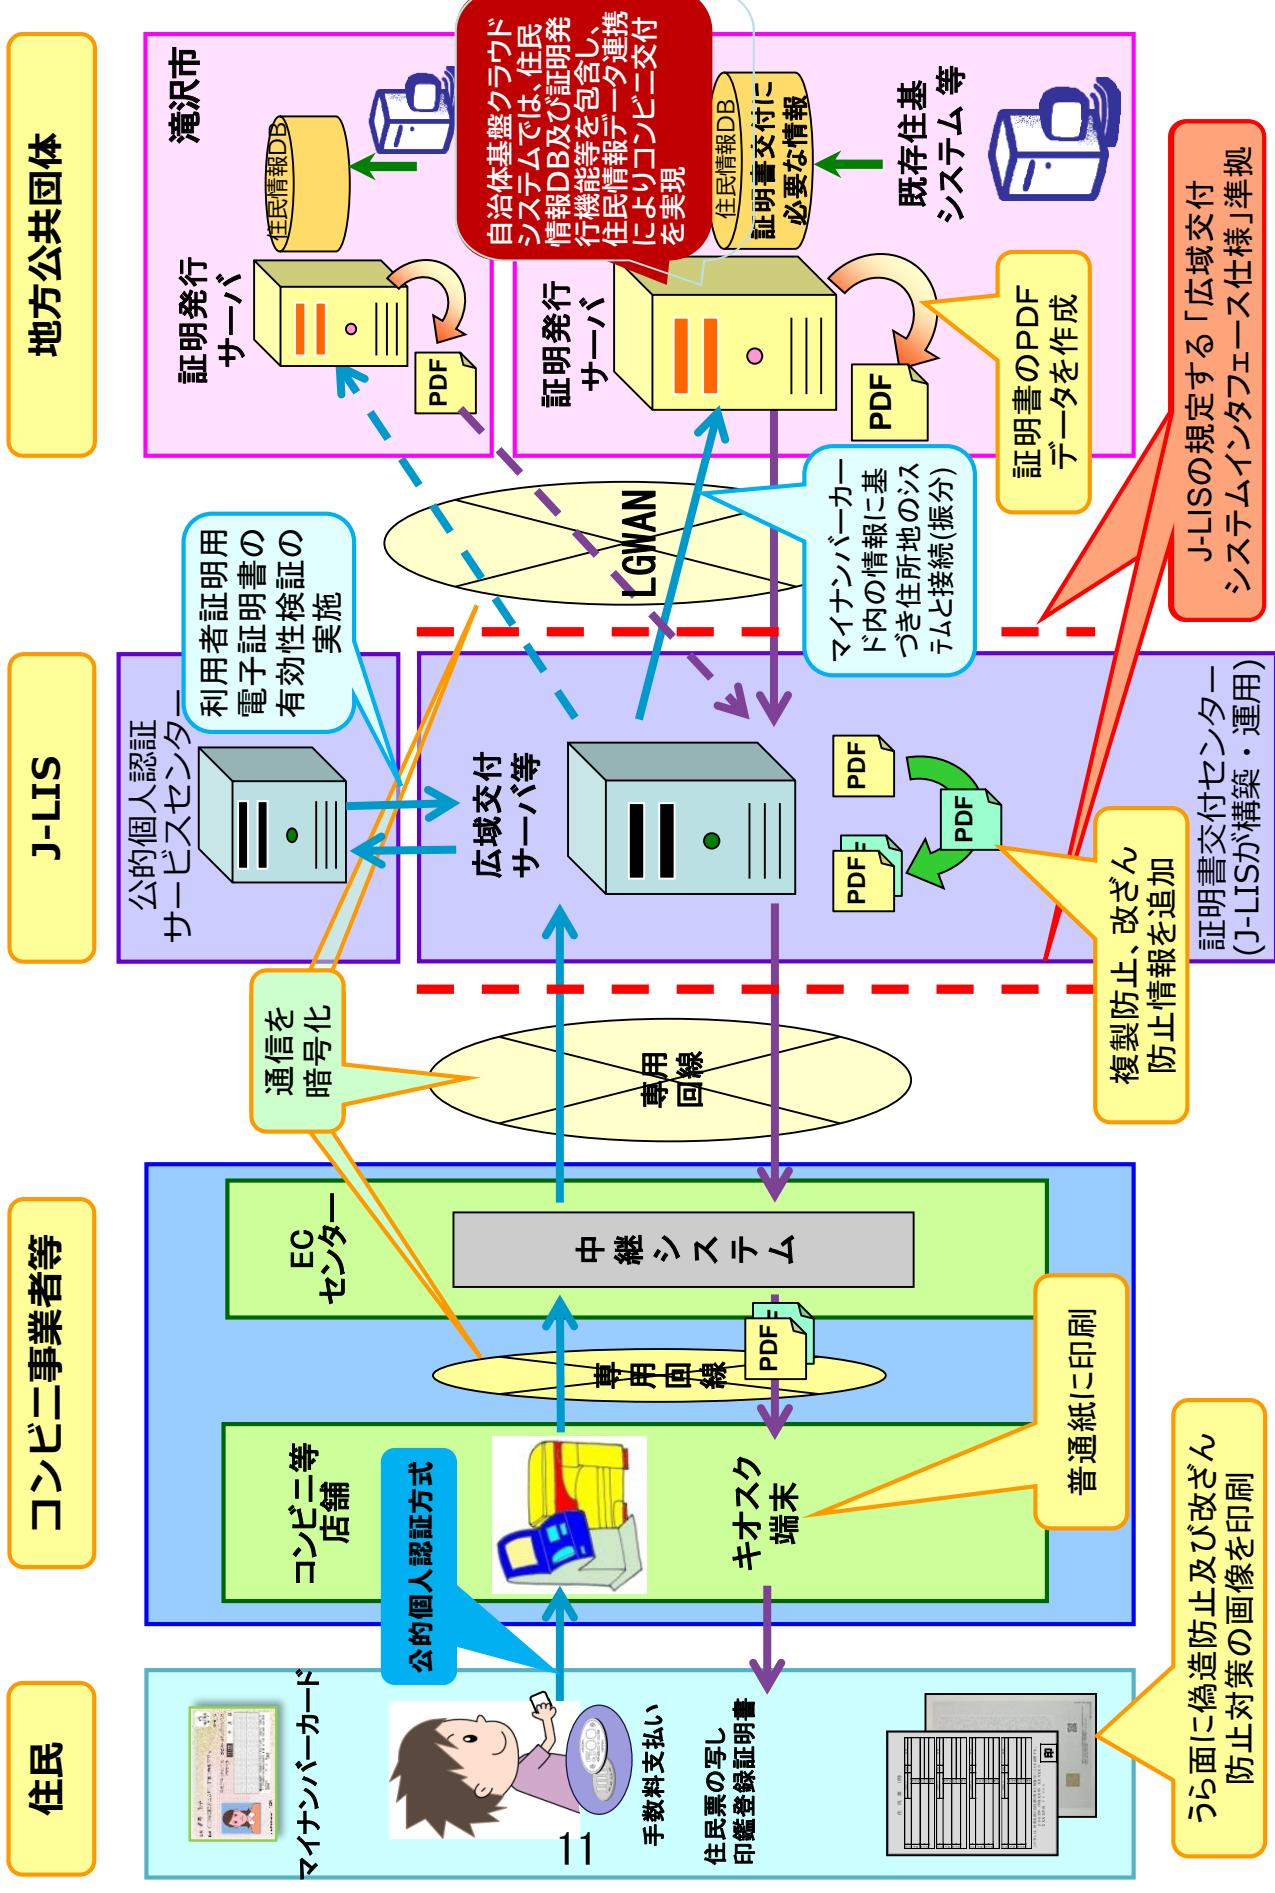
地方公共団体

J-LIS

コンビニ事業者等

住民

滝沢市

住民情報DB

証明発行サーバ

PDF

自治体基盤クラウドシステムでは、住民情報DB及び証明発行機能等を包含し、住民情報データ連携によりコンビニ交付を実現

住民情報DB

証明書交付に必要な情報

既存住基システム 等

証明発行サーバ

PDF

証明書のPDFデータを作成

J-LISの規定する「広域交付システムインタフェース仕様」準拠

LGWAN

マイナンバーカード内の情報に基づき住所地のシステムと接続(振分)

利用者証明用電子証明書の有効性検証の実施

公的個人認証サービスセンター

広域交付サーバ等

PDF

PDF

PDF

証明書交付センター(J-LISが構築・運用)

複製防止、改ざん防止情報を追加

通信を暗号化

専用回線

ECセンター

中継システム

専用回線

PDF

普通紙に印刷

コンビニ等店舗

公的個人認証方式

キオスク端末

マイナンバーカード

手数料支払い

住民票の写し
印鑑登録証明書

うら面に偽造防止及び改ざん防止対策の画像を印刷

11